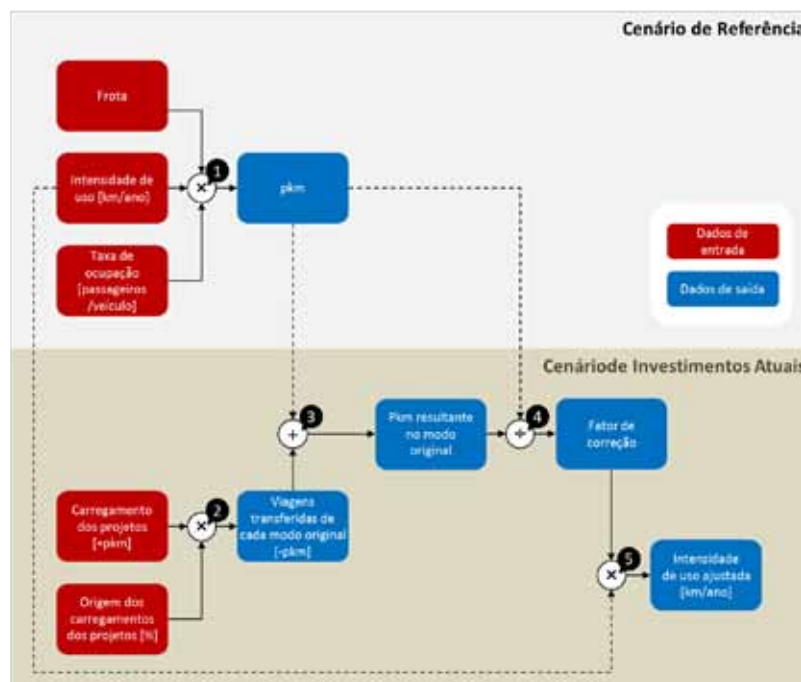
Cenário de Referência

Frota

Intensidade de uso [km/ano]

Taxa de ocupação [passageiros /veículo]

1

×

pkm

Dados de entrada

Dados de saída

Cenáriode Investimentos Atuais

3

+

Pkm resultante no modo original

4

÷

Fator de correção

Carregamento dos projetos [+pkm]

2

×

Viagens transferidas de cada modo original [-pkm]

5

×

Intensidade de uso ajustada [km/ano]

Origem dos carregamentos dos projetos [%]